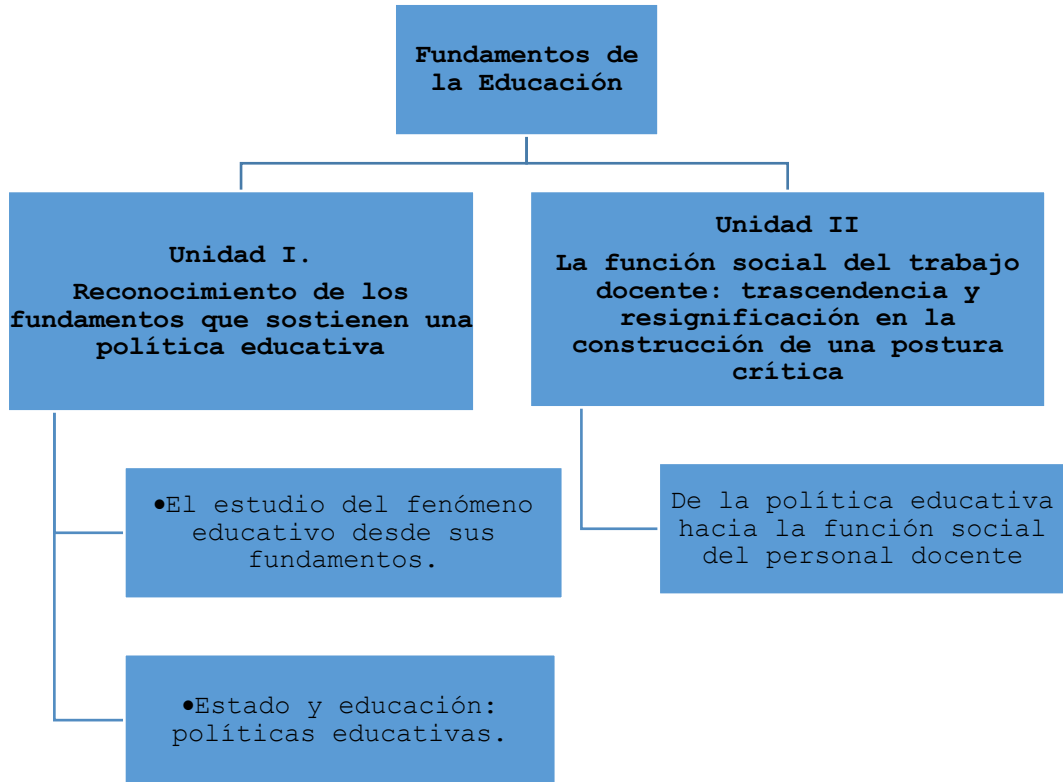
Fundamentos de la Educación

Unidad I.

Reconocimiento de los fundamentos que sostienen una política educativa

Unidad II

La función social del trabajo docente: trascendencia y resignificación en la construcción de una postura crítica

•El estudio del fenómeno educativo desde sus fundamentos.

•Estado y educación: políticas educativas.

De la política educativa hacia la función social del personal docente